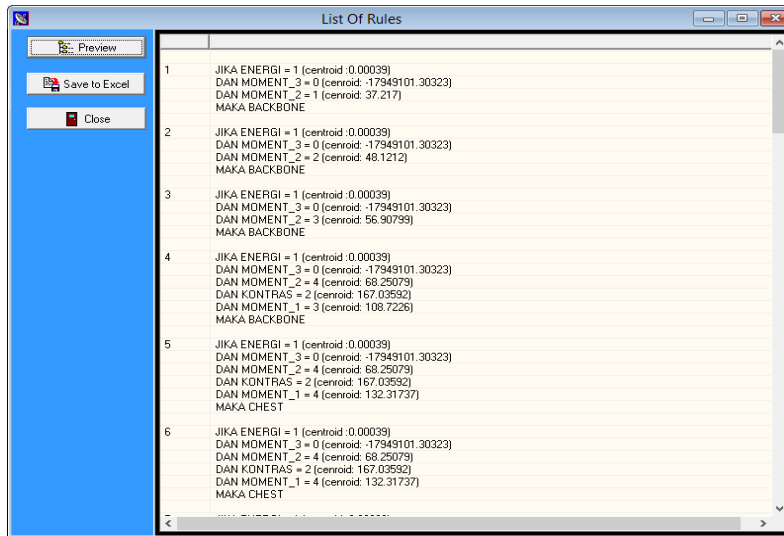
List Of Rules

Preview
Save to Excel
Close

| | |
|---|---|
| 1 | JIKA ENERGI = 1 (centroid :0.00039)<br>DAN MOMENT_3 = 0 (cenroid: -17949101.30323)<br>DAN MOMENT_2 = 1 (cenroid: 37.217)<br>MAKA BACKBONE |
| 2 | JIKA ENERGI = 1 (centroid :0.00039)<br>DAN MOMENT_3 = 0 (cenroid: -17949101.30323)<br>DAN MOMENT_2 = 2 (cenroid: 48.1212)<br>MAKA BACKBONE |
| 3 | JIKA ENERGI = 1 (centroid :0.00039)<br>DAN MOMENT_3 = 0 (cenroid: -17949101.30323)<br>DAN MOMENT_2 = 3 (cenroid: 56.90799)<br>MAKA BACKBONE |
| 4 | JIKA ENERGI = 1 (centroid :0.00039)<br>DAN MOMENT_3 = 0 (cenroid: -17949101.30323)<br>DAN MOMENT_2 = 4 (cenroid: 68.25079)<br>DAN KONTRAS = 2 (cenroid: 167.03592)<br>DAN MOMENT_1 = 3 (cenroid: 108.7226)<br>MAKA BACKBONE |
| 5 | JIKA ENERGI = 1 (centroid :0.00039)<br>DAN MOMENT_3 = 0 (cenroid: -17949101.30323)<br>DAN MOMENT_2 = 4 (cenroid: 68.25079)<br>DAN KONTRAS = 2 (cenroid: 167.03592)<br>DAN MOMENT_1 = 4 (cenroid: 132.31737)<br>MAKA CHEST |
| 6 | JIKA ENERGI = 1 (centroid :0.00039)<br>DAN MOMENT_3 = 0 (cenroid: -17949101.30323)<br>DAN MOMENT_2 = 4 (cenroid: 68.25079)<br>DAN KONTRAS = 2 (cenroid: 167.03592)<br>DAN MOMENT_1 = 4 (cenroid: 132.31737)<br>MAKA CHEST |
| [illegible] | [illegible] |